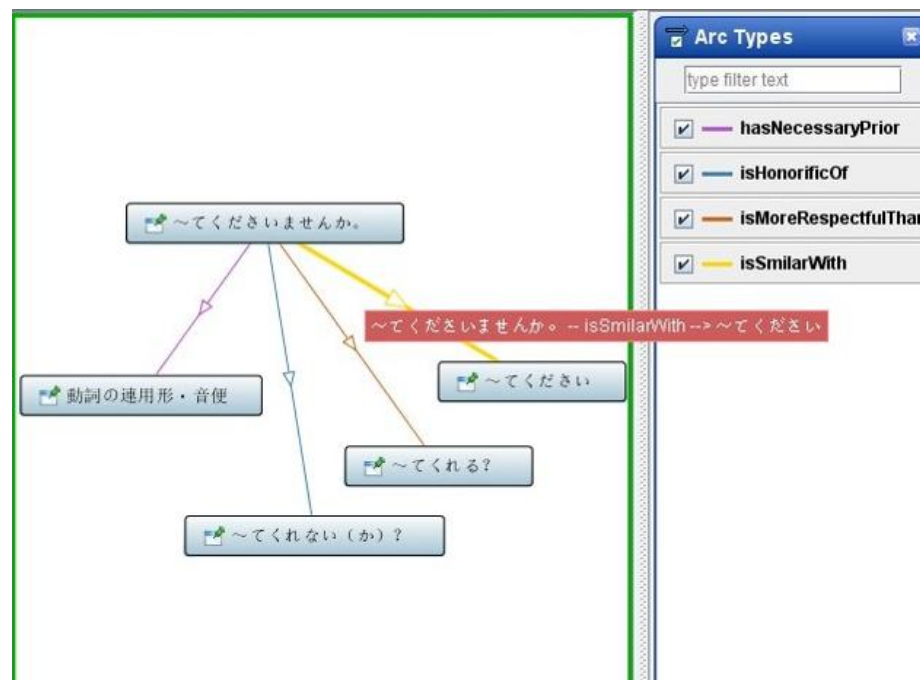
～てくださいませんか。

～てくださいませんか。 -- isSmilarWith --> ～てください

動詞の連用形・音便

～てください

～てくれる?

～てくれない（か）?

Arc Types

type filter text

hasNecessaryPrior

isHonorificOf

isMoreRespectfulThan

isSmilarWith